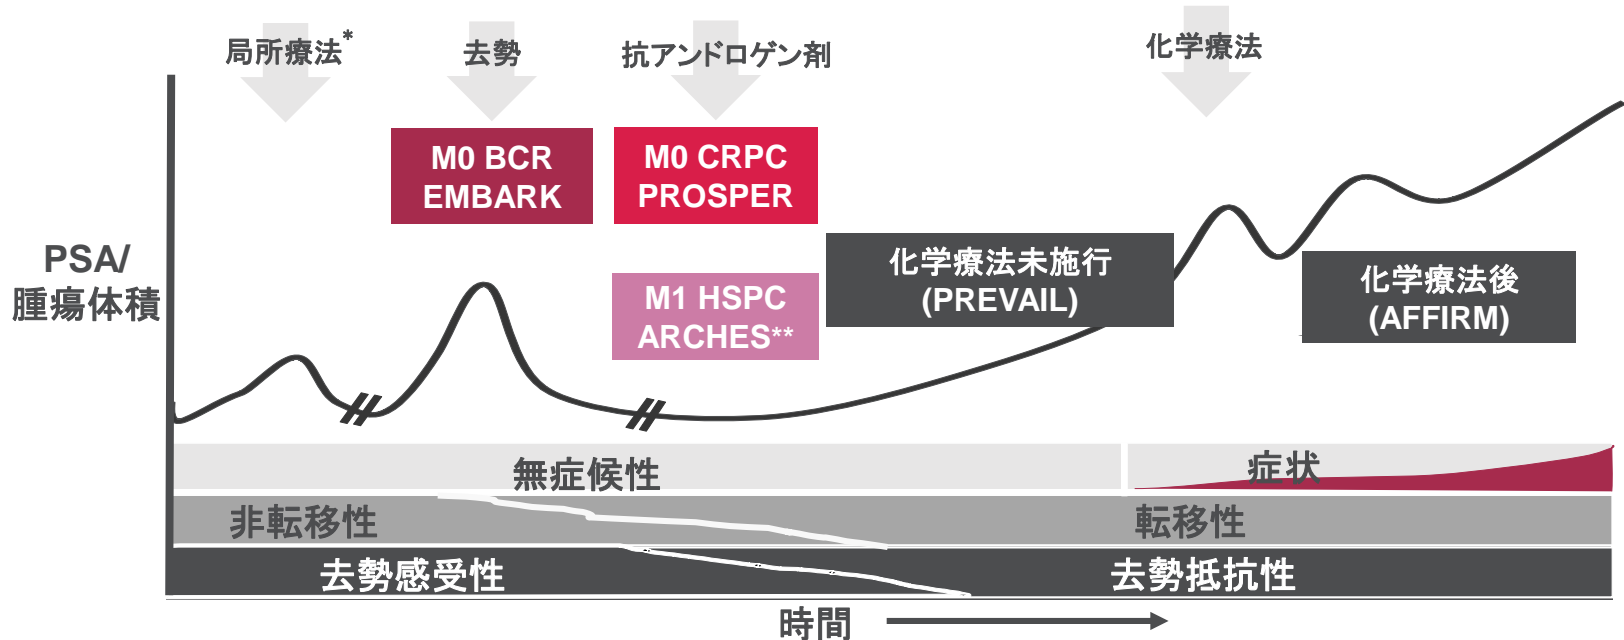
局所療法*

去勢

抗アンドロゲン剤

化学療法

M0 BCR EMBARK

M0 CRPC PROSPER

PSA/ 腫瘍体積

M1 HSPC ARCHES**

化学療法未施行 (PREVAIL)

化学療法後 (AFFIRM)

無症候性

症状

非転移性

転移性

去勢感受性

去勢抵抗性

時間